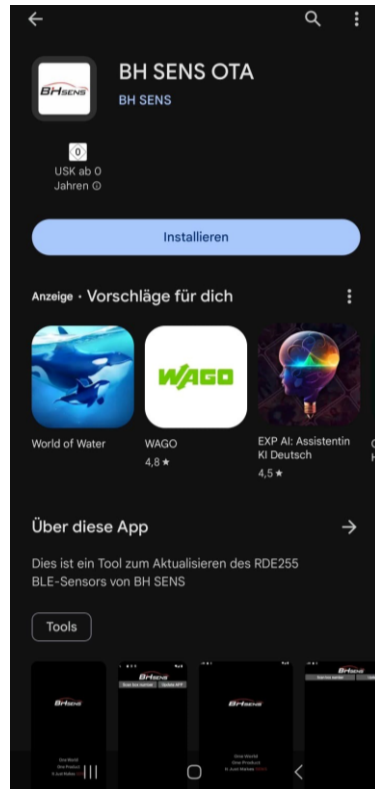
BH SENS OTA
BH SENS

BHSENS

0
USK ab 0 Jahren ⓘ

Installieren

Anzeige · Vorschläge für dich

World of Water

WAGO
WAGO
4,8 ★

EXP AI: Assistentin KI Deutsch
4,5 ★

Über diese App

Dies ist ein Tool zum Aktualisieren des RDE255 BLE-Sensors von BH SENS

Tools

BHSENS
BHSENS
BHSENS
BHSENS
BHSENS

One World
One Product
It Just Makes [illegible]

One World
One Product
It Just Makes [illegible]